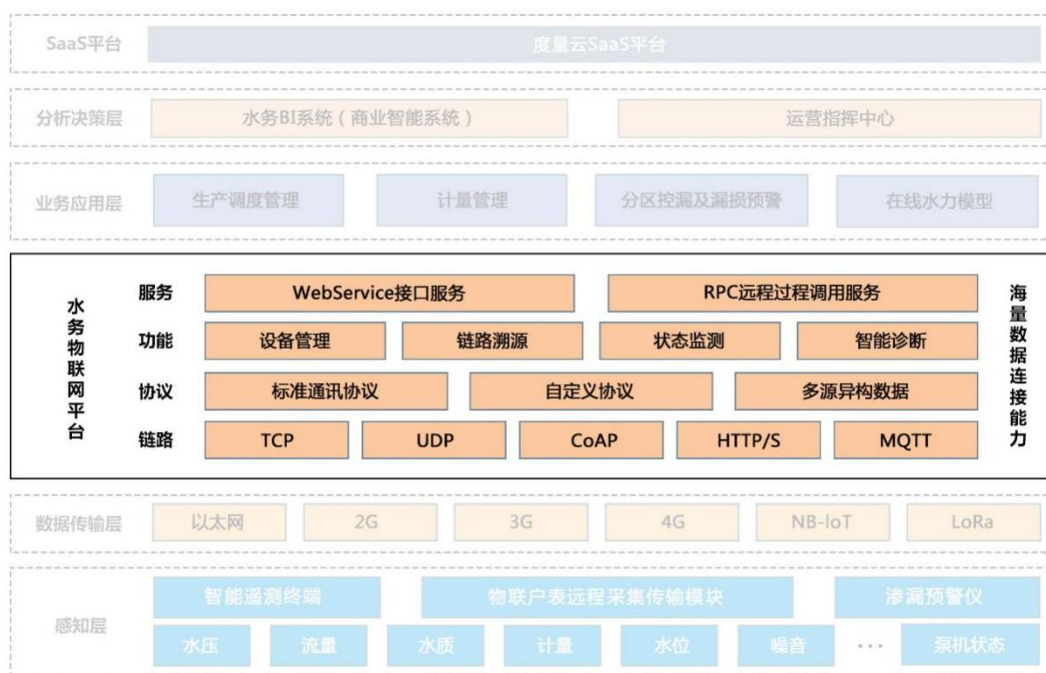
SaaS平台
度量云SaaS平台

分析决策层
水务BI系统（商业智能系统）
运营指挥中心

业务应用层
生产调度管理
计量管理
分区控漏及漏损预警
在线水力模型

水务物联网平台
服务
WebService接口服务
RPC远程过程调用服务
功能
设备管理
链路溯源
状态监测
智能诊断
协议
标准通讯协议
自定义协议
多源异构数据
链路
TCP
UDP
CoAP
HTTP/S
MQTT
海量数据连接能力

数据传输层
以太网
2G
3G
4G
NB-loT
LoRa

感知层
智能遥测终端
物联户表远程采集传输模块
渗漏预警仪
水压
流量
水质
计量
水位
噪音
···
泵机状态